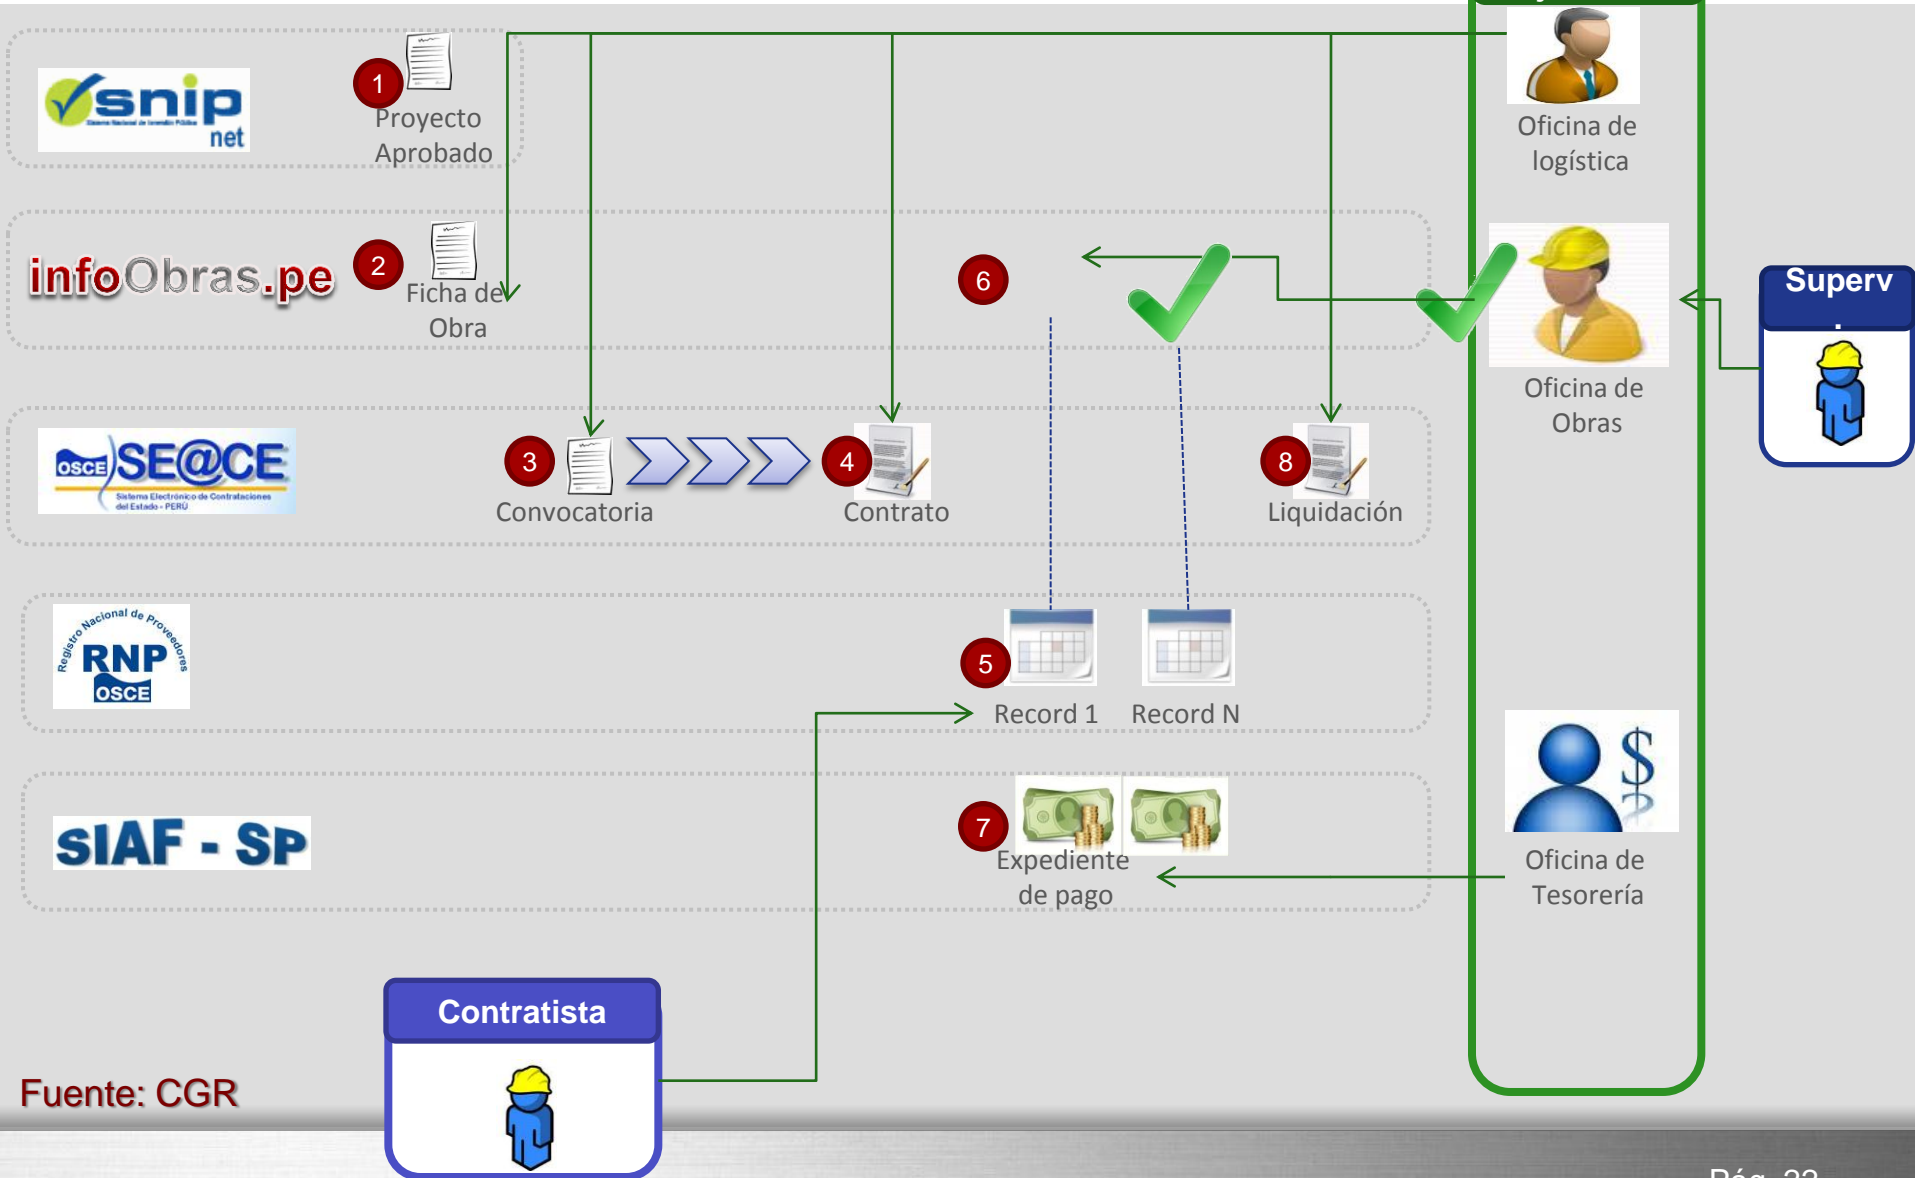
snip net

1
Proyecto Aprobado

Oficina de logística

infoObras.pe

2
Ficha de Obra

6

Oficina de Obras

Superv
.

OSCE SE@CE
Sistema Electrónico de Contrataciones del Estado - PERÚ

3
Convocatoria

4
Contrato

8
Liquidación

Registro Nacional de Proveedores
RNP
OSCE

5
Record 1
Record N

SIAF - SP

7
Expediente de pago

Oficina de Tesorería

Contratista

Fuente: CGR

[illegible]